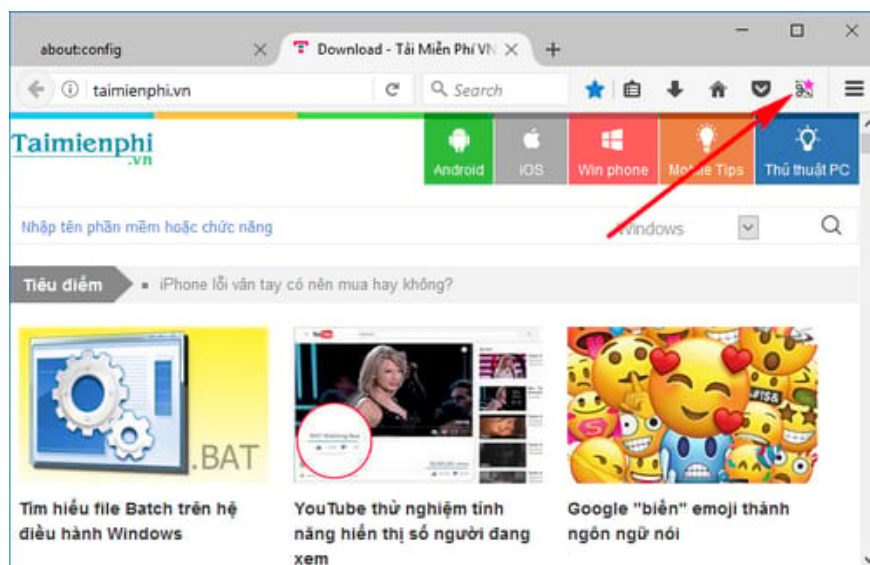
about:config

Download - Tải Miễn Phí VN

taimienphi.vn

Search

Taimienphi
.vn

Android

iOS

Win phone

Mobile Tips

Thủ thuật PC

Nhập tên phần mềm hoặc chức năng

Windows

Tiêu điểm

iPhone lỗi vân tay có nên mua hay không?

.BAT

Tìm hiểu file Batch trên hệ điều hành Windows

YouTube thử nghiệm tính năng hiển thị số người đang xem

Google "biến" emoji thành ngôn ngữ nói